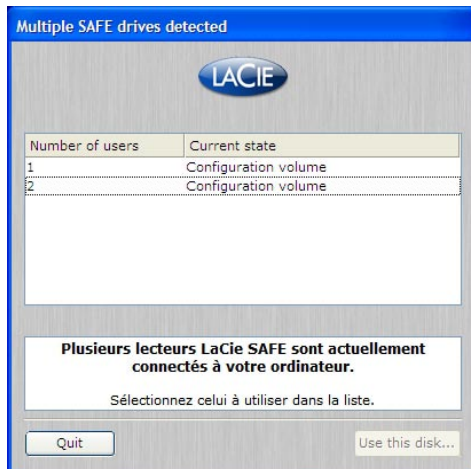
Multiple SAFE drives detected

LACIE

| Number of users | Current state |
|---|---|
| 1 | Configuration volume |
| 2 | Configuration volume |

Plusieurs lecteurs LaCie SAFE sont actuellement connectés à votre ordinateur.

Sélectionnez celui à utiliser dans la liste.

Quit

Use this disk...